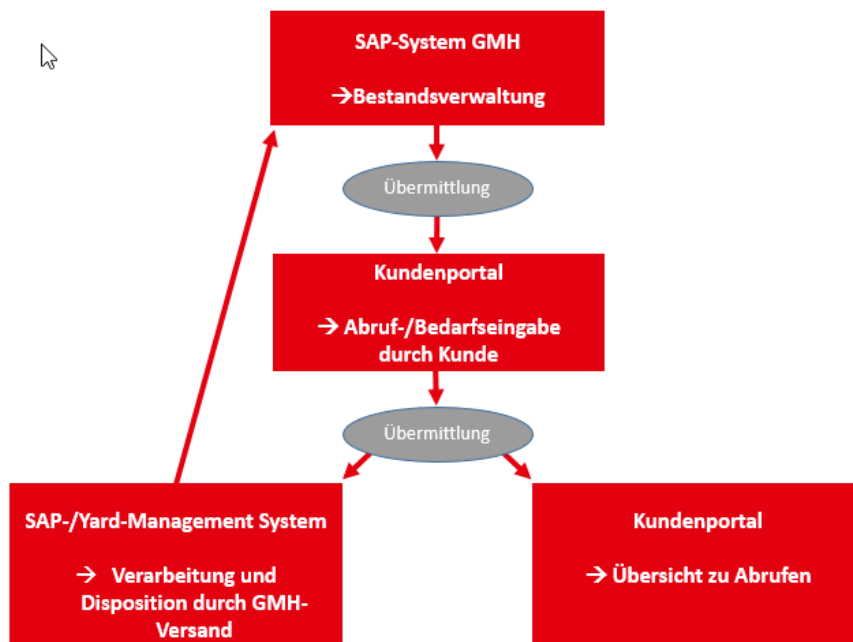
SAP-System GMH

→Bestandsverwaltung

Übermittlung

Kundenportal

→ Abruf-/Bedarfseingabe durch Kunde

Übermittlung

SAP-/Yard-Management System

→ Verarbeitung und Disposition durch GMH-Versand

Kundenportal

→ Übersicht zu Abrufen